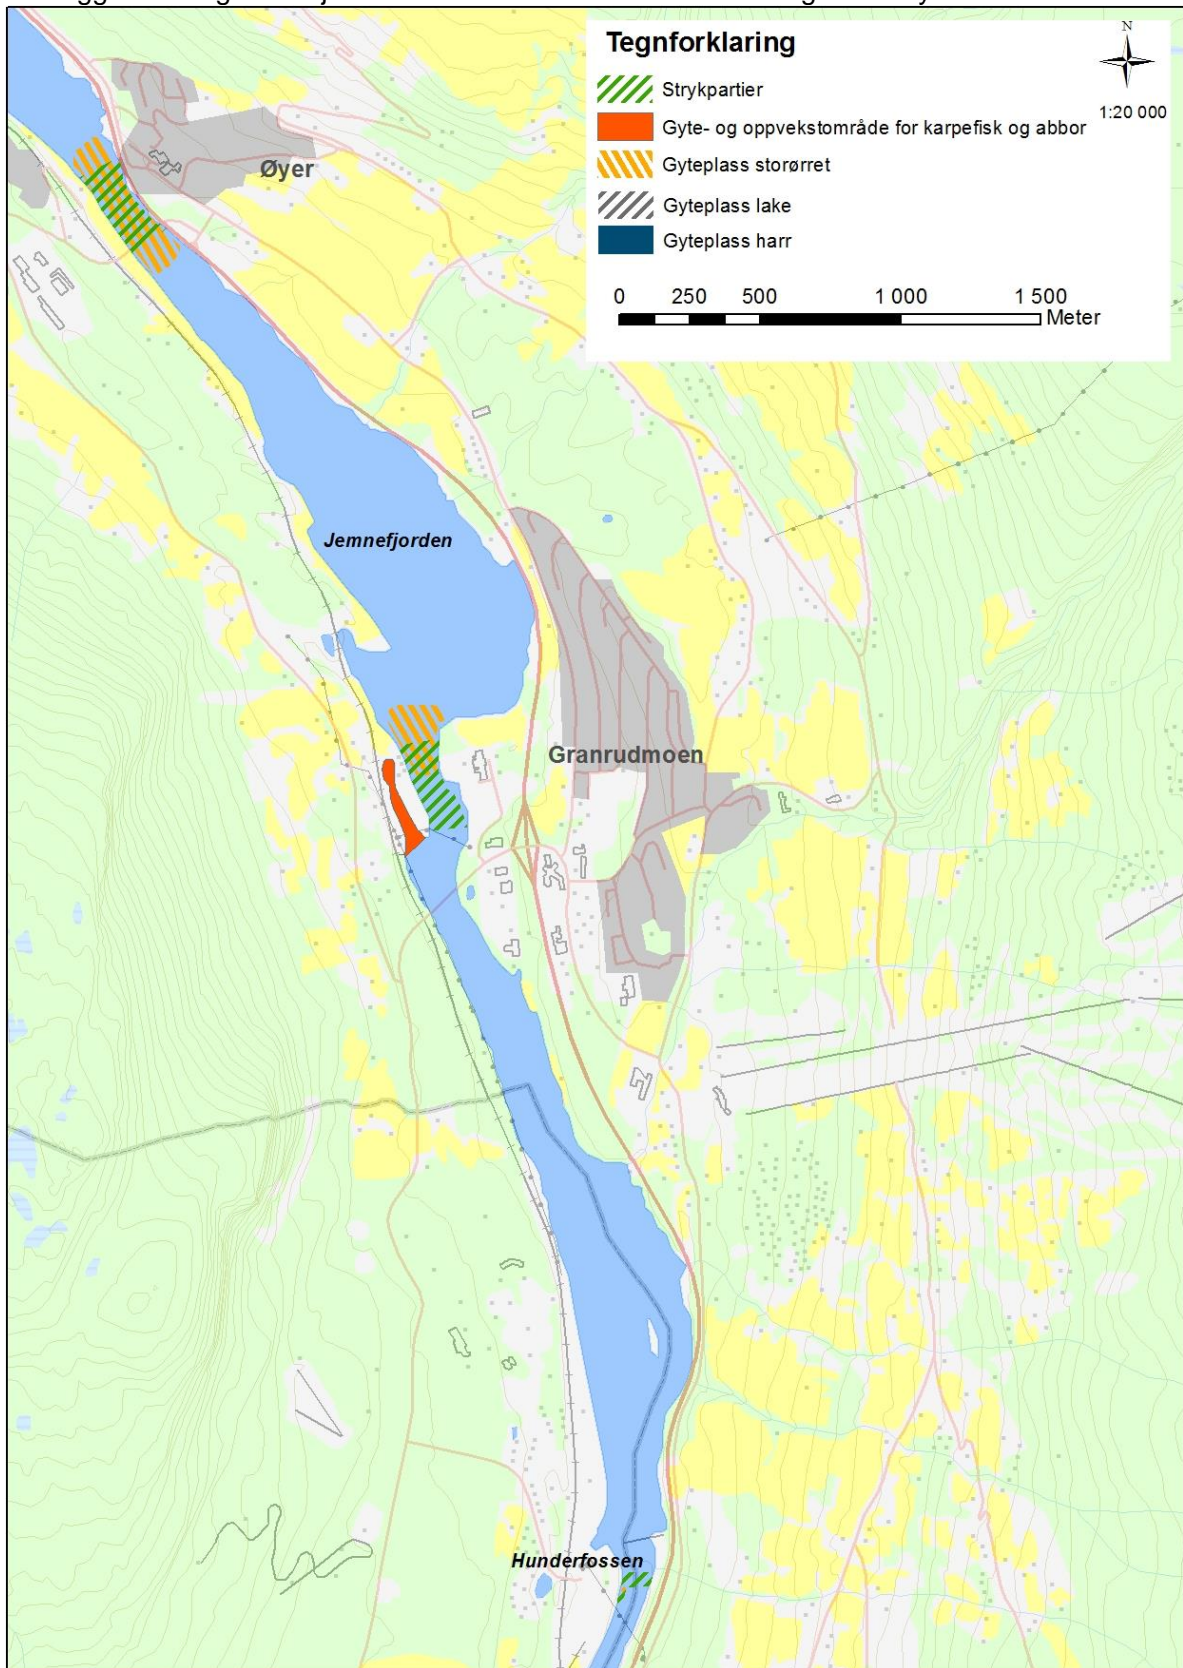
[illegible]

Tegnforklaring

Strykpartier

Gyte- og oppvekstområde for karpefisk og abbor

Gyteplass storørret

Gyteplass lake

Gyteplass harr

N

1:20 000

0 250 500 1 000 1 500 Meter

Øyer

Jemnefjorden

Granrudmoen

Hunderfossen